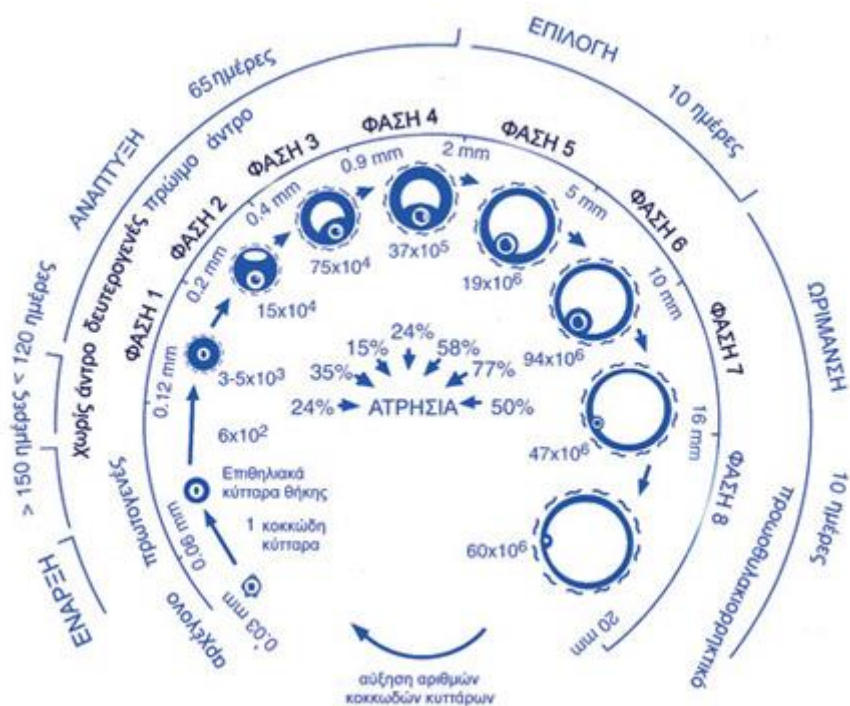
ΕΠΙΛΟΓΗ

10 ημέρες

ΩΡΙΜΑΝΣΗ

10 ημέρες

προωοθυλακιορρηκτικό

ΑΝΑΠΤΥΞΗ

65 ημέρες

πρώιμο άντρο

Χωρίς άντρο δευτερογενές

> 150 ημέρες < 120 ημέρες

ΕΝΑΡΞΗ

πρωτογενές

αρχέγονο

ΦΑΣΗ 1

ΦΑΣΗ 2

ΦΑΣΗ 3

ΦΑΣΗ 4

ΦΑΣΗ 5

ΦΑΣΗ 6

ΦΑΣΗ 7

ΦΑΣΗ 8

0.03 mm

0.06 mm

0.12 mm

0.2 mm

0.4 mm

0.9 mm

2 mm

5 mm

10 mm

16 mm

20 mm

1 κοκκώδη κύτταρα

Επιθηλιακά κύτταρα θήκης

$6x10^2$

$3\text{-}5x10^3$

$15x10^4$

$75x10^4$

$37x10^5$

$19x10^6$

$94x10^6$

$47x10^6$

$60x10^6$

15%

24%

58%

35%

77%

24%

ΑΤΡΗΣΙΑ

50%

αύξηση αριθμών κοκκωδών κυττάρων